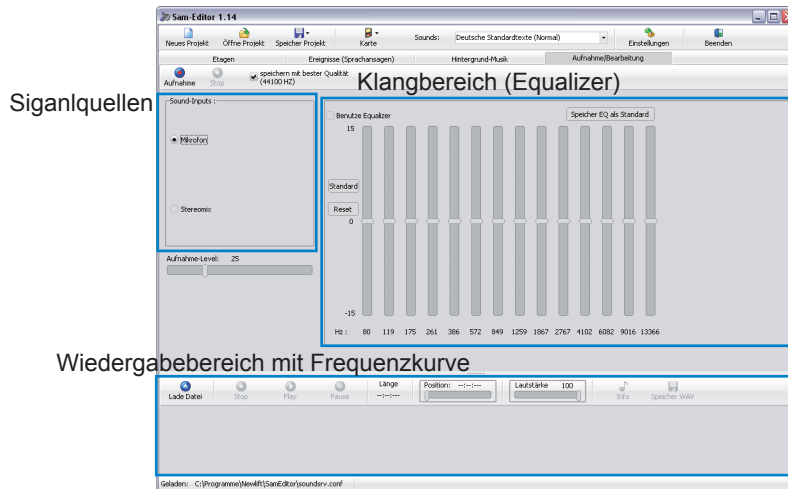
Sam-Editor 1.14

Neues Projekt Öffne Projekt Speicher Projekt Karte Sounds: Deutsche Standardtexte (Normal) Einstellungen Beenden

Etagen Ereignisse (Sprachansagen) Hintergrund-Musik Aufnahme/Bearbeitung

Aufnahme Stop speichern mit bester Qualität (44100 HZ)

Klangbereich (Equalizer)

Siganlquellen

Sound-Inputs :

Mikrofon

Stereomix

Aufnahme-Level: 25

Benutze Equalizer

Speicher EQ als Standard

15

Standard

Reset

0

-15

Hz : 80 119 175 261 386 572 849 1259 1867 2767 4102 6082 9016 13366

Wiedergabebereich mit Frequenzkurve

Lade Datei Stop Play Pause Länge --:--:--- Position: --:--:--- Lautstärke 100 Info Speicher WAV

Geladen: C:\Programme\Newlift\SamEditor\soundsrv.conf